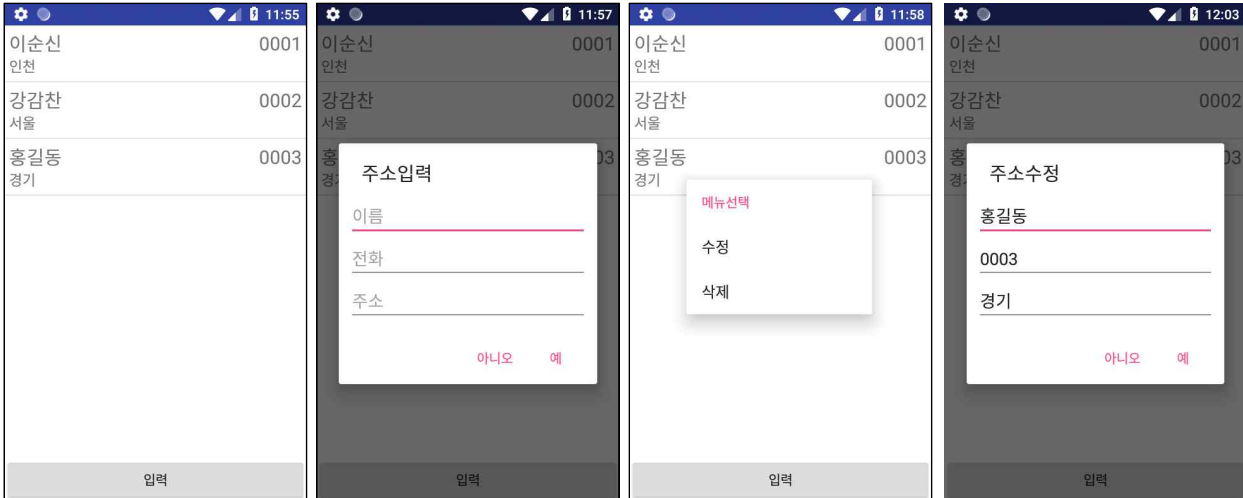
11:55
이순신 0001
인천
강감찬 0002
서울
홍길동 0003
경기
입력

11:57
이순신 0001
인천
강감찬 0002
서울
홍
경
03
주소입력
이름
전화
주소
아니오 예
입력

11:58
이순신 0001
인천
강감찬 0002
서울
홍길동 0003
경기
메뉴선택
수정
삭제
입력

12:03
이순신 0001
인천
강감찬 0002
서울
홍
경
03
주소수정
홍길동
0003
경기
아니오 예
입력